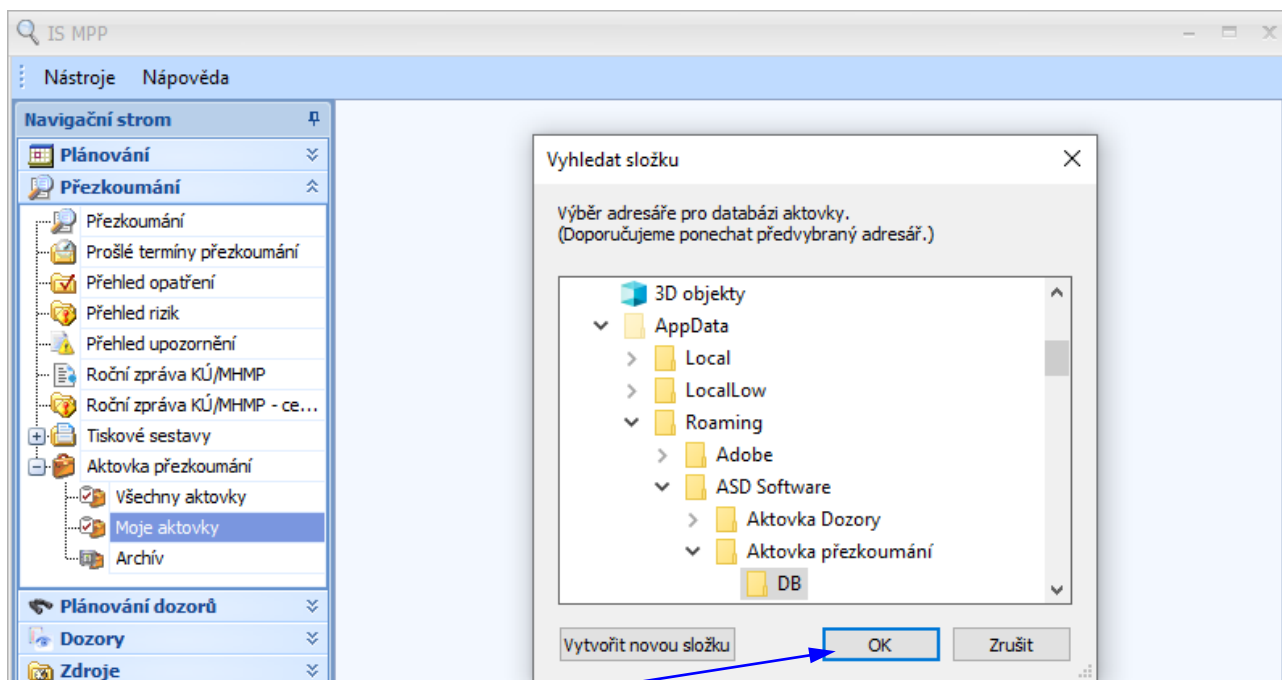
IS MPP

Nástroje Nápověda

Navigační strom

Plánování

Přezkoumání

Přezkoumání
Prošlé termíny přezkoumání
Přehled opatření
Přehled rizik
Přehled upozornění
Roční zpráva KÚ/MHMP
Roční zpráva KÚ/MHMP - ce...
Tiskové sestavy
Aktovka přezkoumání
Všechny aktovky
Moje aktovky
Archív

Plánování dozorů

Dozory

Zdroje

Vyhledat složku

Výběr adresáře pro databázi aktovky.
(Doporučujeme ponechat předvybraný adresář.)

3D objekty
AppData
Local
LocalLow
Roaming
Adobe
ASD Software
Aktovka Dozory
Aktovka přezkoumání
DB

Vytvořit novou složku

OK

Zrušit